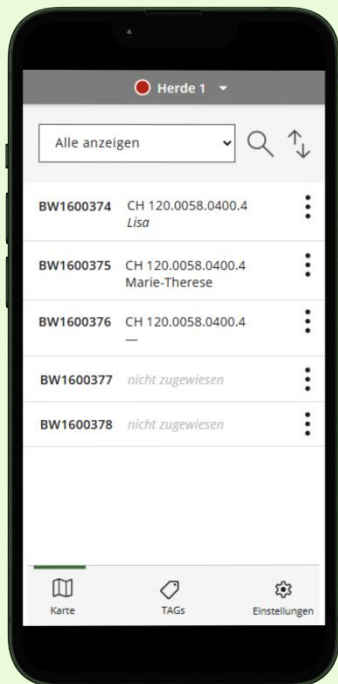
Herde 1

Alle anzeigen

BW1600374 CH 120.0058.0400.4 Lisa

BW1600375 CH 120.0058.0400.4 Marie-Therese

BW1600376 CH 120.0058.0400.4 —

BW1600377 nicht zugewiesen

BW1600378 nicht zugewiesen

Karte TAGs Einstellungen